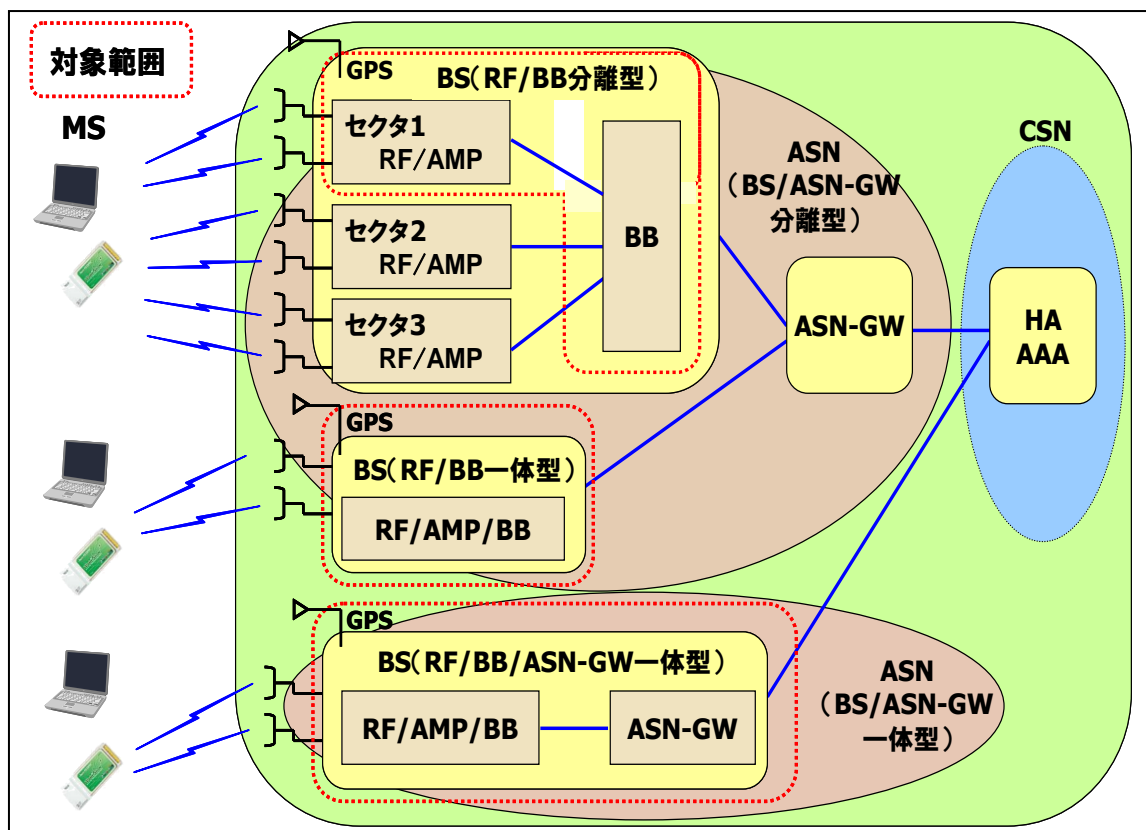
対象範囲

MS

GPS
BS(RF/BB分離型)
セクタ1
RF/AMP
セクタ2
RF/AMP
セクタ3
RF/AMP
BB

ASN
(BS/ASN-GW
分離型)

ASN-GW

CSN
HA
AAA

GPS
BS(RF/BB一体型)
RF/AMP/BB

GPS
BS(RF/BB/ASN-GW一体型)
RF/AMP/BB
ASN-GW

ASN
(BS/ASN-GW
一体型)